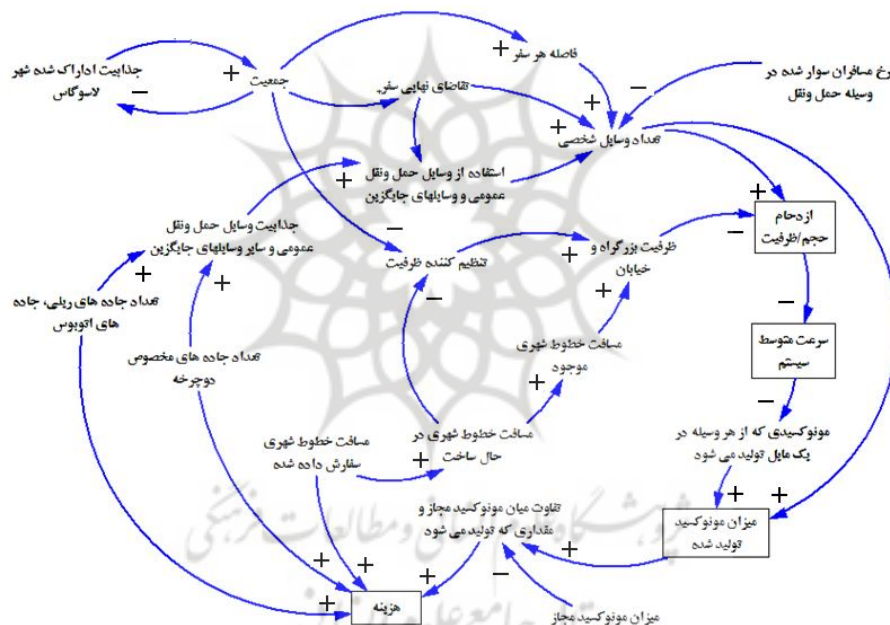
جذابیت ادراک شده شهر لاسوگاس

جمعیت

فاصله هر سفر

نرخ مسافران سوار شده در وسیله حمل ونقل

تقاضای نهایی سفر

تعداد وسایل شخصی

استفاده از وسایل حمل ونقل عمومی و وسایلهای جایگزین

جذابیت وسایل حمل ونقل عمومی و سایر وسایلهای جایگزین

تنظیم کننده ظرفیت

ظرفیت بزرگراه و خیابان

ازدحام حجم/ظرفیت

تعداد جاده های ریلی، جاده های اتوبوس

تعداد جاده های مخصوص دوچرخه

مسافت خطوط شهری موجود

سرعت متوسط سیستم

مسافت خطوط شهری سفارش داده شده

مسافت خطوط شهری در حال ساخت

مونوکسیدی که از هر وسیله در یک مایل تولید می شود

تفاوت میان مونوکسید مجاز و مقداری که تولید می شود

میزان مونوکسید تولید شده

هزینه

میزان مونوکسید مجاز

+ − + + + + + − + − + + + − + + − + + + + + − + + + + −